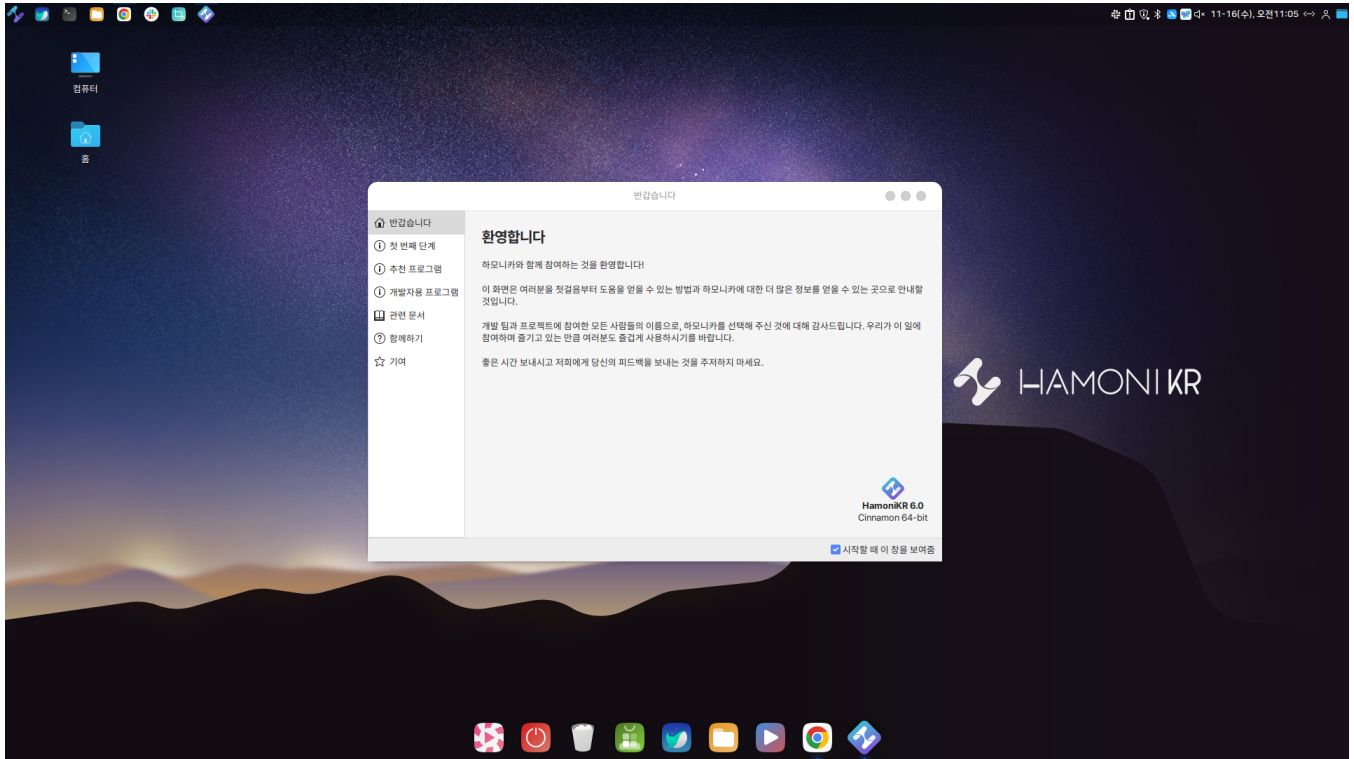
11-16(수), 오전11:05

컴퓨터

홈

반갑습니다

반갑습니다
첫 번째 단계
추천 프로그램
개발자용 프로그램
관련 문서
함께하기
기여

환영합니다

하모니카와 함께 참여하는 것을 환영합니다!

이 화면은 여러분을 첫걸음부터 도움을 얻을 수 있는 방법과 하모니카에 대한 더 많은 정보를 얻을 수 있는 곳으로 안내할 것입니다.

개발 팀과 프로젝트에 참여한 모든 사람들의 이름으로, 하모니카를 선택해 주신 것에 대해 감사드립니다. 우리가 이 일에 참여하며 즐기고 있는 만큼 여러분도 즐겁게 사용하시기를 바랍니다.

좋은 시간 보내시고 저희에게 당신의 피드백을 보내는 것을 주저하지 마세요.

HamoniKR 6.0
Cinnamon 64-bit

시작할 때 이 창을 보여줌

HAMONIKR